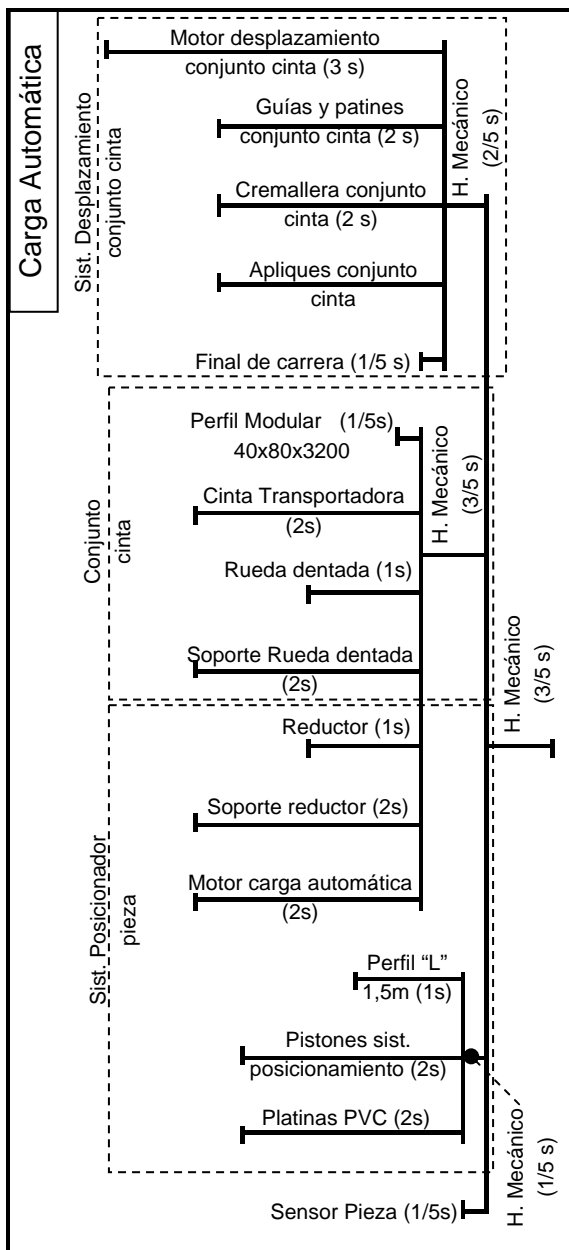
Carga Automática

Sist. Desplazamiento conjunto cinta

Motor desplazamiento conjunto cinta (3 s)

Guías y patines conjunto cinta (2 s)

Cremallera conjunto cinta (2 s)

Apliques conjunto cinta

Final de carrera (1/5 s)

H. Mecánico (2/5 s)

Conjunto cinta

Perfil Modular (1/5s) 40x80x3200

Cinta Transportadora (2s)

Rueda dentada (1s)

Soporte Rueda dentada (2s)

H. Mecánico (3/5 s)

H. Mecánico (3/5 s)

Sist. Posicionador pieza

Reductor (1s)

Soporte reductor (2s)

Motor carga automática (2s)

Perfil "L" 1,5m (1s)

Pistones sist. posicionamiento (2s)

Platinas PVC (2s)

H. Mecánico (1/5 s)

Sensor Pieza (1/5s)